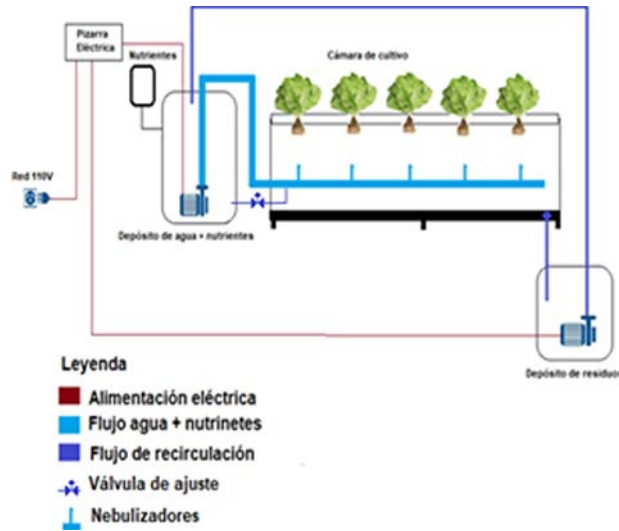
Pizarra Eléctrica

Nutrientes

Cámara de cultivo

Red 110V

Depósito de agua + nutrientes

Depósito de residuo

Leyenda

Alimentación eléctrica

Flujo agua + nutrinetes

Flujo de recirculación

Válvula de ajuste

Nebulizadores